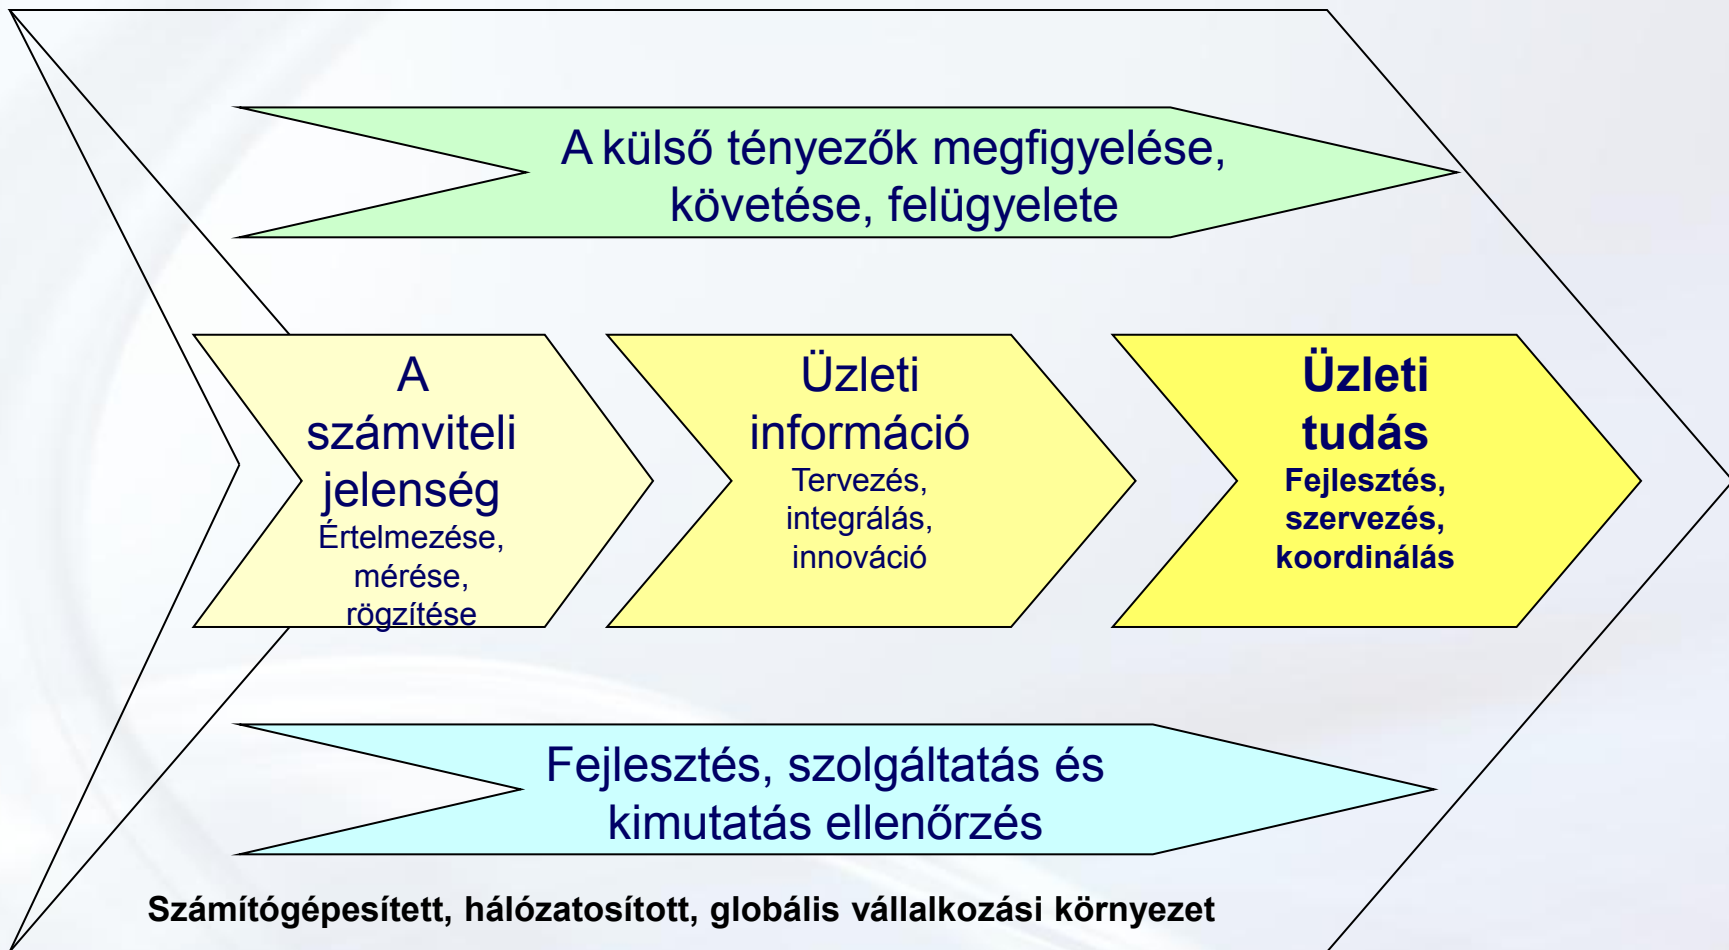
A külső tényezők megfigyelése, követése, felügyelete

A számviteli jelenség
Értelmezése, mérése, rögzítése

Üzleti információ
Tervezés, integrálás, innováció

**Üzleti tudás**
**Fejlesztés, szervezés, koordinálás**

Fejlesztés, szolgáltatás és kimutatás ellenőrzés

**Számítógépesített, hálózatosított, globális vállalkozási környezet**